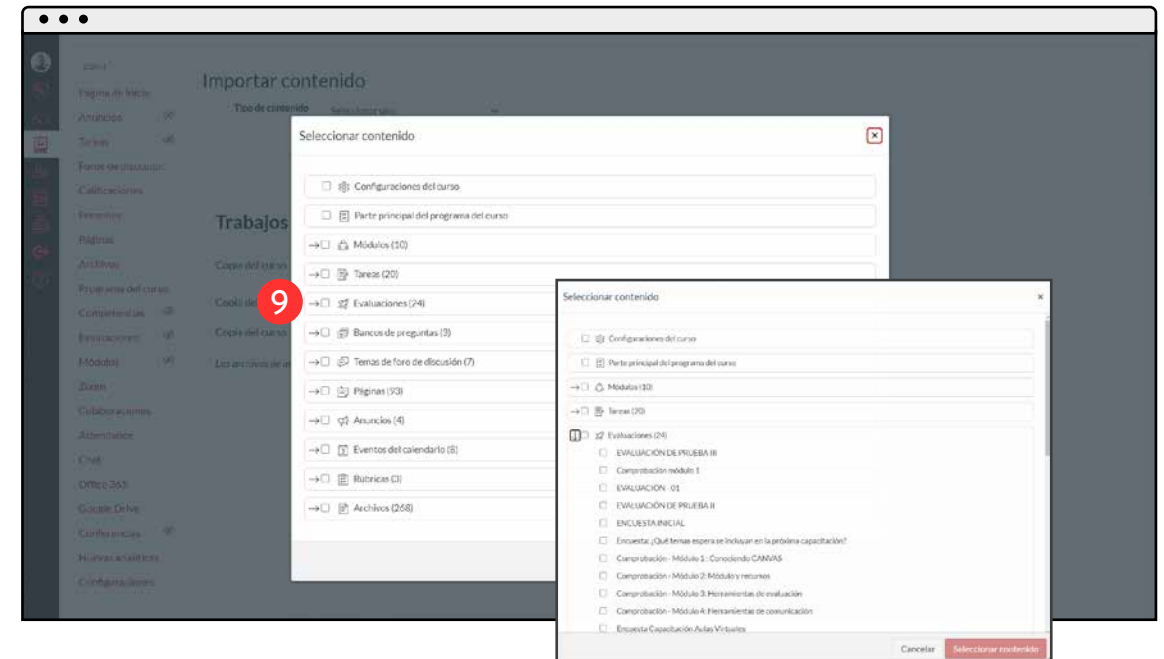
Importar contenido

Tipo de contenido

Trabajos

Copia del curso

Copia del curso

Copia del curso

Los archivos de

Página de Inicio
Anuncios
Tareas
Foros de discusión
Calificaciones
Personas
Páginas
Archivos
Programa del curso
Competencias
Evaluaciones
Módulos
Zoom
Colaboraciones
Attendance
Chat
Office 365
Google Drive
Conferencias
Nuevas analíticas
Configuraciones

Seleccionar contenido

Configuraciones del curso
Parte principal del programa del curso
Módulos (10)
Tareas (20)
9
Evaluaciones (24)
Bancos de preguntas (3)
Temas de foro de discusión (7)
Páginas (93)
Anuncios (4)
Eventos del calendario (8)
Rúbricas (3)
Archivos (268)

Seleccionar contenido
×
Configuraciones del curso
Parte principal del programa del curso
Módulos (10)
Tareas (20)
Evaluaciones (24)
EVALUACIÓN DE PRUEBA III
Comprobación módulo 1
EVALUACIÓN - 01
EVALUACIÓN DE PRUEBA II
ENCUESTA INICIAL
Encuesta: ¿Qué temas espera se incluyan en la próxima capacitación?
Comprobación - Módulo 1 : Conociendo CANVAS
Comprobación - Módulo 2: Módulo y recursos
Comprobación - Módulo 3: Herramientas de evaluación
Comprobación - Módulo 4: Herramientas de comunicación
Encuesta Capacitación Aulas Virtuales
Cancelar
Seleccionar contenido